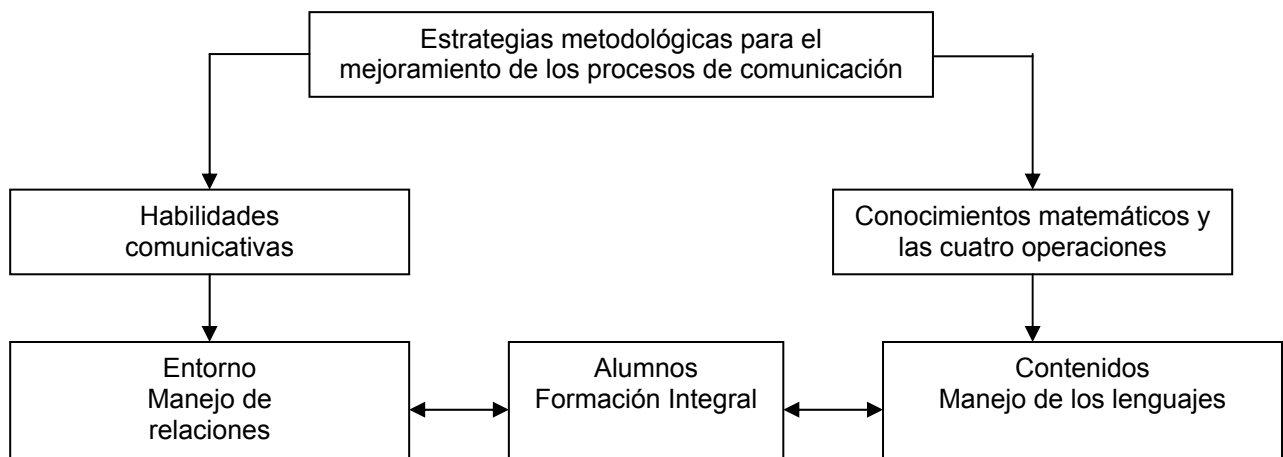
Estrategias metodológicas para el mejoramiento de los procesos de comunicación

Habilidades comunicativas

Conocimientos matemáticos y las cuatro operaciones

Entorno
Manejo de relaciones

Alumnos
Formación Integral

Contenidos
Manejo de los lenguajes